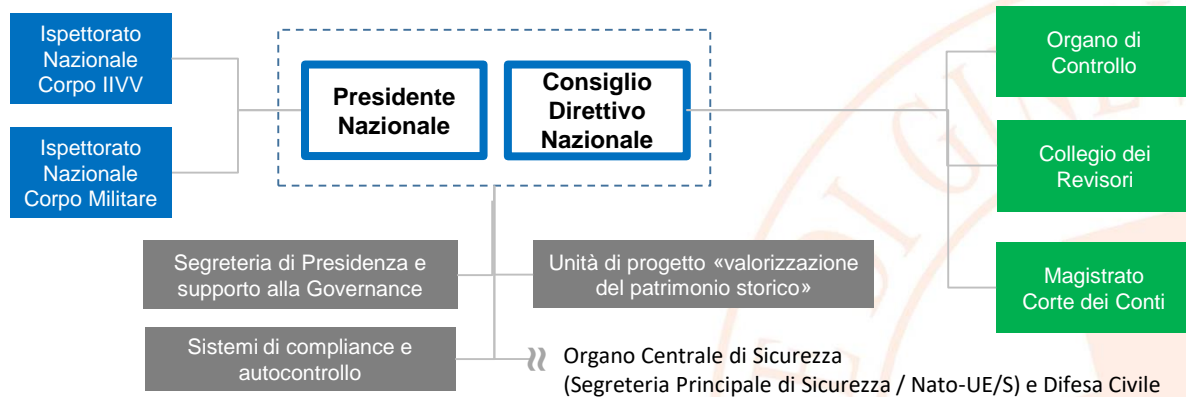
Ispettorato Nazionale Corpo IIVV

Ispettorato Nazionale Corpo Militare

Presidente Nazionale

Consiglio Direttivo Nazionale

Organo di Controllo

Collegio dei Revisori

Magistrato Corte dei Conti

Segreteria di Presidenza e supporto alla Governance

Unità di progetto «valorizzazione del patrimonio storico»

Sistemi di compliance e autocontrollo

Organo Centrale di Sicurezza (Segreteria Principale di Sicurezza / Nato-UE/S) e Difesa Civile